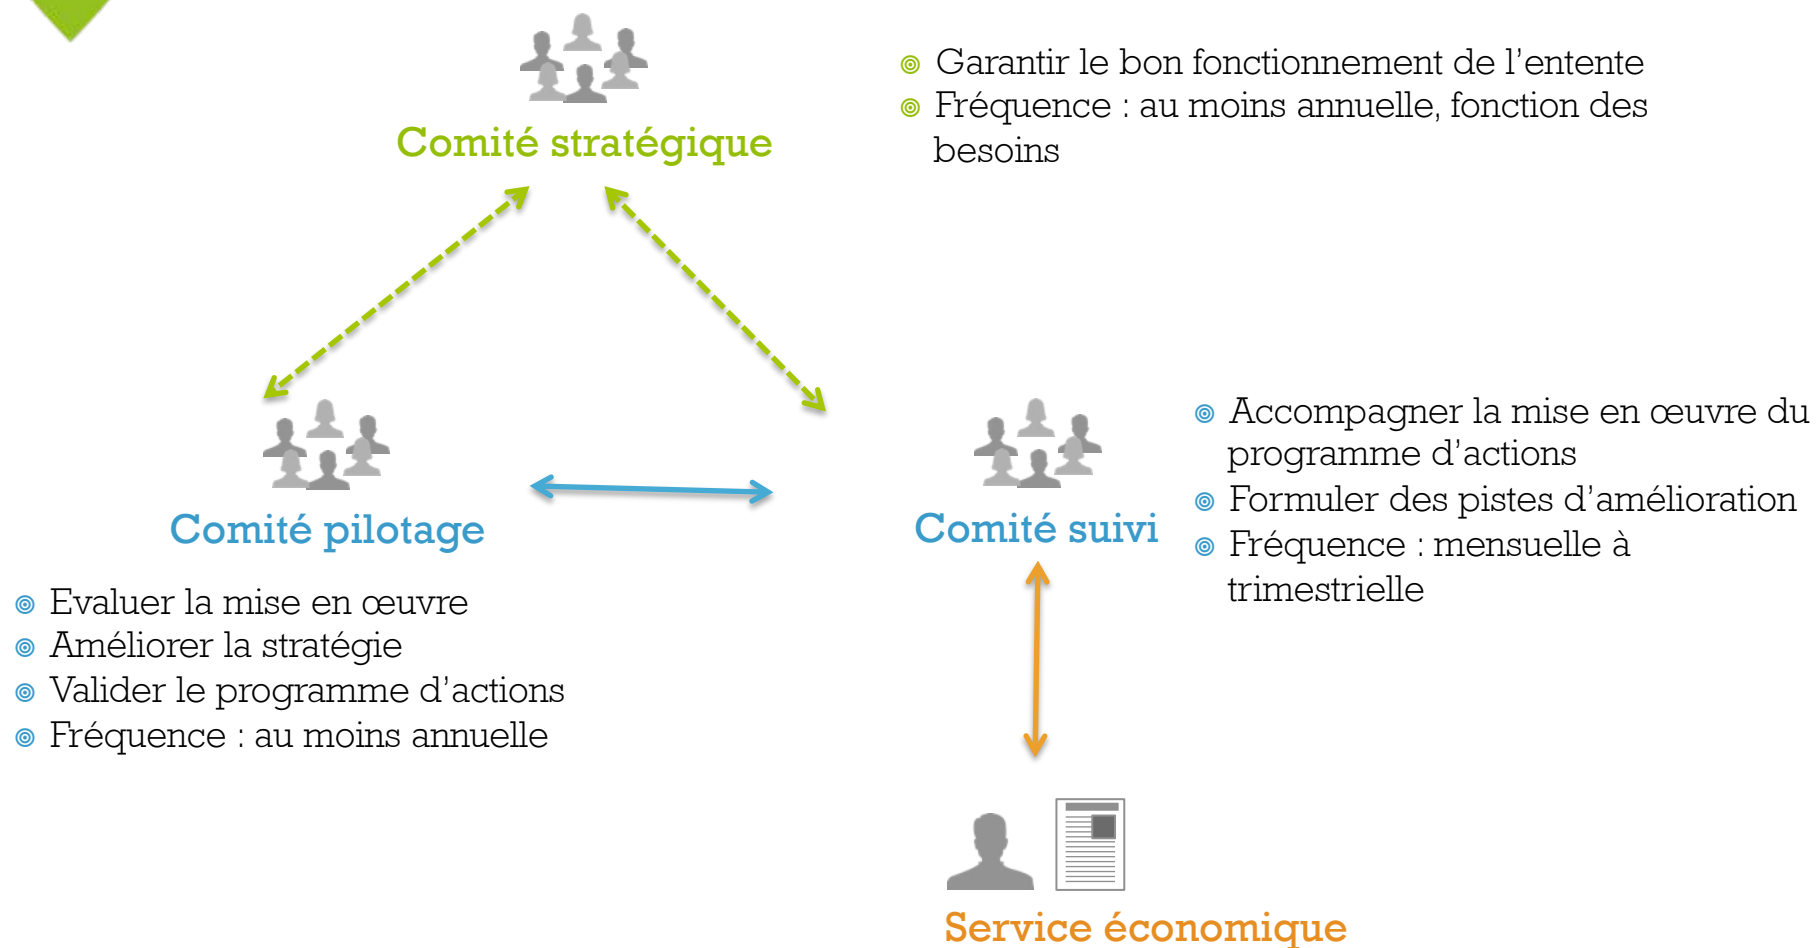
Comité stratégique

Garantir le bon fonctionnement de l'entente
Fréquence : au moins annuelle, fonction des besoins

Comité pilotage

Evaluer la mise en œuvre
Améliorer la stratégie
Valider le programme d'actions
Fréquence : au moins annuelle

Comité suivi

Accompagner la mise en œuvre du programme d'actions
Formuler des pistes d'amélioration
Fréquence : mensuelle à trimestrielle

Service économique